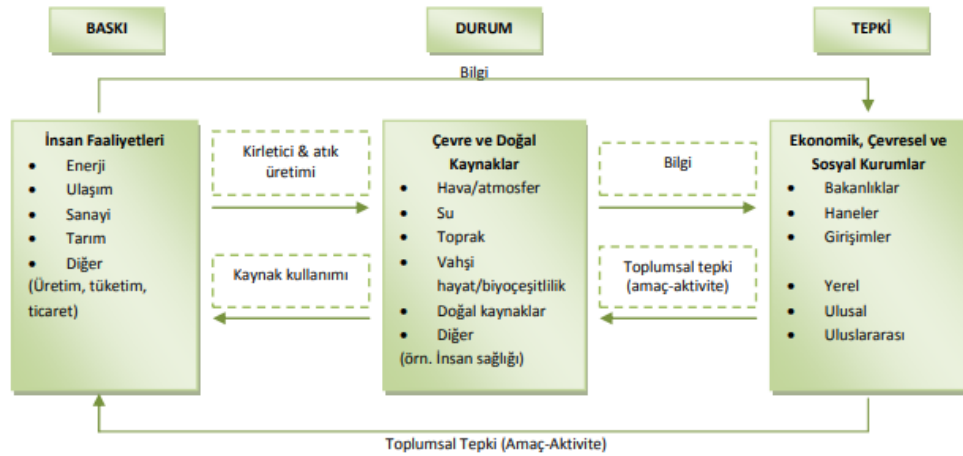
BASKI

DURUM

TEPKİ

Bilgi

İnsan Faaliyetleri
- Enerji
- Ulaşım
- Sanayi
- Tarım
- Diğer
(Üretim, tüketim, ticaret)

Kirletici & atık üretimi

Kaynak kullanımı

Çevre ve Doğal Kaynaklar
- Hava/atmosfer
- Su
- Toprak
- Vahşi hayat/biyoçeşitlilik
- Doğal kaynaklar
- Diğer
(örn. İnsan sağlığı)

Bilgi

Toplumsal tepki (amaç-aktivite)

Ekonomik, Çevresel ve Sosyal Kurumlar
- Bakanlıklar
- Haneler
- Girişimler

- Yerel
- Ulusal
- Uluslararası

Toplumsal Tepki (Amaç-Aktivite)